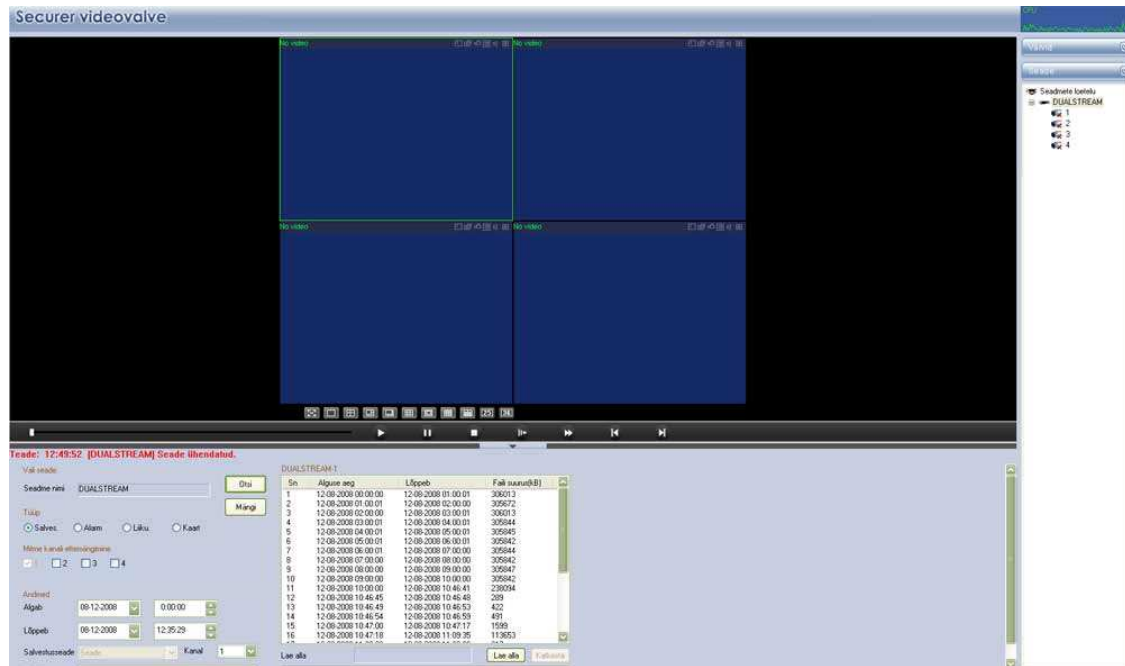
Securer videovalve

CPU

Vaade

Seade

Seadmete loetelu
DUALSTREAM
1
2
3
4

No video
No video
No video
No video

Teade: 12:49:52 [DUALSTREAM] Seade ühendatud.

Vali seade
Seadme nimi DUALSTREAM
Otsi
Mängi
Tüüp
Salves. Alarm Liiku. Kaart
Mitme kanali ettemängimine
1 2 3 4
Andmed
Algab 08-12-2008 0:00:00
Lõppeb 08-12-2008 12:35:29
Salvestusseade Seade Kanal 1

DUALSTREAM-1

| Sn | Alguse aeg | Lõppeb | Faili suurus(kB) |
|---|---|---|---|
| 1 | 12-08-2008 00:00:00 | 12-08-2008 01:00:01 | 306013 |
| 2 | 12-08-2008 01:00:01 | 12-08-2008 02:00:00 | 305672 |
| 3 | 12-08-2008 02:00:00 | 12-08-2008 03:00:01 | 306013 |
| 4 | 12-08-2008 03:00:01 | 12-08-2008 04:00:01 | 305844 |
| 5 | 12-08-2008 04:00:01 | 12-08-2008 05:00:01 | 305845 |
| 6 | 12-08-2008 05:00:01 | 12-08-2008 06:00:01 | 305842 |
| 7 | 12-08-2008 06:00:01 | 12-08-2008 07:00:00 | 305844 |
| 8 | 12-08-2008 07:00:00 | 12-08-2008 08:00:00 | 305842 |
| 9 | 12-08-2008 08:00:00 | 12-08-2008 09:00:00 | 305847 |
| 10 | 12-08-2008 09:00:00 | 12-08-2008 10:00:00 | 305842 |
| 11 | 12-08-2008 10:00:00 | 12-08-2008 10:46:41 | 238094 |
| 12 | 12-08-2008 10:46:45 | 12-08-2008 10:46:48 | 289 |
| 13 | 12-08-2008 10:46:49 | 12-08-2008 10:46:53 | 422 |
| 14 | 12-08-2008 10:46:54 | 12-08-2008 10:46:59 | 491 |
| 15 | 12-08-2008 10:47:00 | 12-08-2008 10:47:17 | 1599 |
| 16 | 12-08-2008 10:47:18 | 12-08-2008 11:09:35 | 113653 |

Lae alla
Lae alla Katkesta